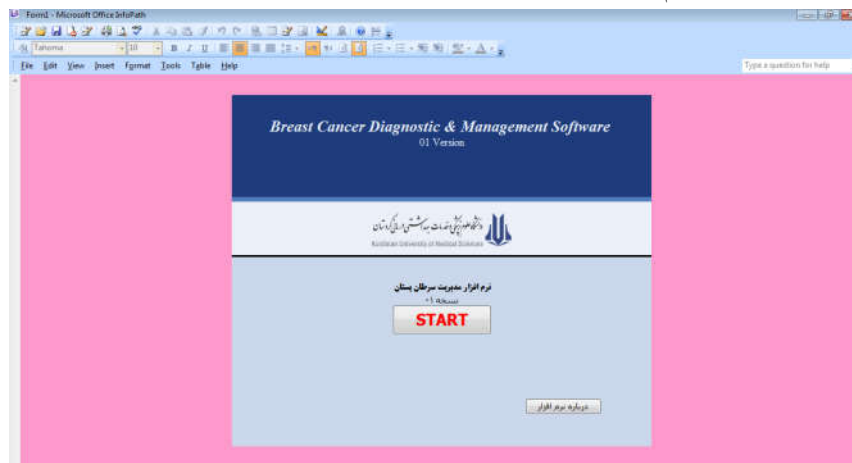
Form1 - Microsoft Office InfoPath

Tahoma 10

File Edit View Insert Format Tools Table Help

Type a question for help

Breast Cancer Diagnostic & Management Software
01 Version

دانشگاه علوم پزشکی و خدمات بهداشتی درمانی کردستان
Kurdistan University of Medical Sciences

نرم افزار مدیریت سرطان پستان
نسخه ۰۱

START

درباره نرم افزار